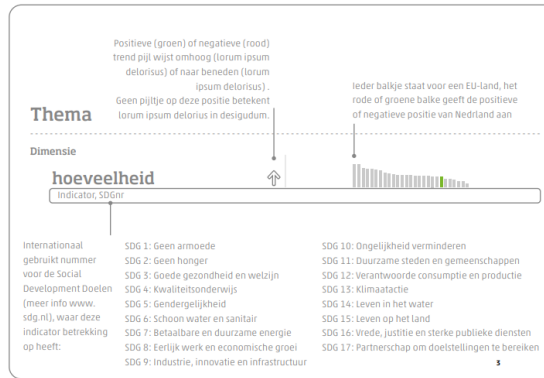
Positieve (groen) of negatieve (rood) trend pijl wijst omhoog (lorum ipsum delorisus) of naar beneden (lorum ipsum delorisus) . Geen pijltje op deze positie betekent lorum ipsum delorius in desigudum.

Ieder balkje staat voor een EU-land, het rode of groene balke geeft de positieve of negatieve positie van Nedrland aan

Thema

Dimensie

hoeveelheid

Indicator, SDGnr

Internationaal gebruikt nummer voor de Social Development Doelen (meer info www. sdg.nl), waar deze indicator betrekking op heeft:

SDG 1: Geen armoede
SDG 2: Geen honger
SDG 3: Goede gezondheid en welzijn
SDG 4: Kwaliteitsonderwijs
SDG 5: Gendergelijkheid
SDG 6: Schoon water en sanitair
SDG 7: Betaalbare en duurzame energie
SDG 8: Eerlijk werk en economische groei
SDG 9: Industrie, innovatie en infrastructuur

SDG 10: Ongelijkheid verminderen
SDG 11: Duurzame steden en gemeenschappen
SDG 12: Verantwoorde consumptie en productie
SDG 13: Klimaatactie
SDG 14: Leven in het water
SDG 15: Leven op het land
SDG 16: Vrede, justitie en sterke publieke diensten
SDG 17: Partnerschap om doelstellingen te bereiken

3